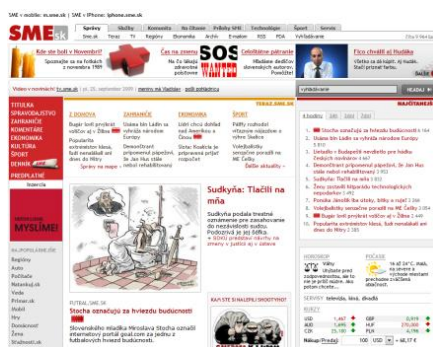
SME v mobile: m.sme.sk | SME v iPhone: iphone.sme.sk

SME.sk

Správy | Služby | Komunita | Na Dlaoni | Príloha SME | Technológie | Šport | Servis

Kde ste boli v Novembri?
Spomeňte si na fotky z novembra 1989

Čas na zmenu
SOS WANTED
Celoštátne pátranie
Fico chválil aj Hudáka

Video v nominácii? tv.sme.sk | 25. 09. 2009 | správy na bladium | počítačová

vyhľadávanie | HĽADAJ

TITULKA
SPRAVODAJSTVO
ZAHRANIČIE
KOMENTÁRE
EKONOMIKA
KULTÚRA
ŠPORT
DENNÍK
PREPLATNÉ

Z DOMOVA
ZAHRANIČIE
EKONOMIKA
ŠPORT

NAJČÍTANEJŠIE

Sudkyňa: Tlačili na mňa

Sudkyňa podala trestné oznámenie pre zasahovanie do nezávislosti súdu.

Stocha označuju za hviezdu budúcnosti

MYSLÍME

Regióny
Auto
Počítače
Nehnuteľnosti
Veda
Primar.sk
Hobbi
Hry
Domácnosť
Žena
Študenti.sk

KAM STE SA NAUČILI OBSEDTOVAŤ?

Stocha označuju za hviezdu budúcnosti

Slovenského mladíka Miroslava Stocha označil internetový portál goal.com za jedného z futbalových hviezd budúcnosti.

KURZY
USD
AUD
CZK
GBP
HUF
PLN

POČASIE

SERVIS televízia, kino, divadlo